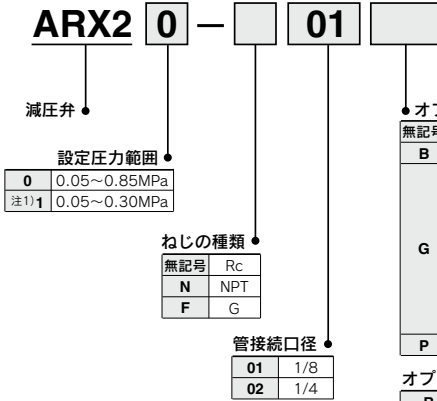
ARX2 0 − 01

減圧弁

設定圧力範囲

| 0 | 0.05~0.85MPa |
|---|---|
| 注1) 1 | 0.05~0.30MPa |

ねじの種類

| 無記号 | Rc |
|---|---|
| N | NPT |
| F | G |

管接続口径

| 01 | 1/8 |
|---|---|
| 02 | 1/4 |

オプ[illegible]

| 無記号 |
|---|
| B |
| G |
| P |

オプ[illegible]

B